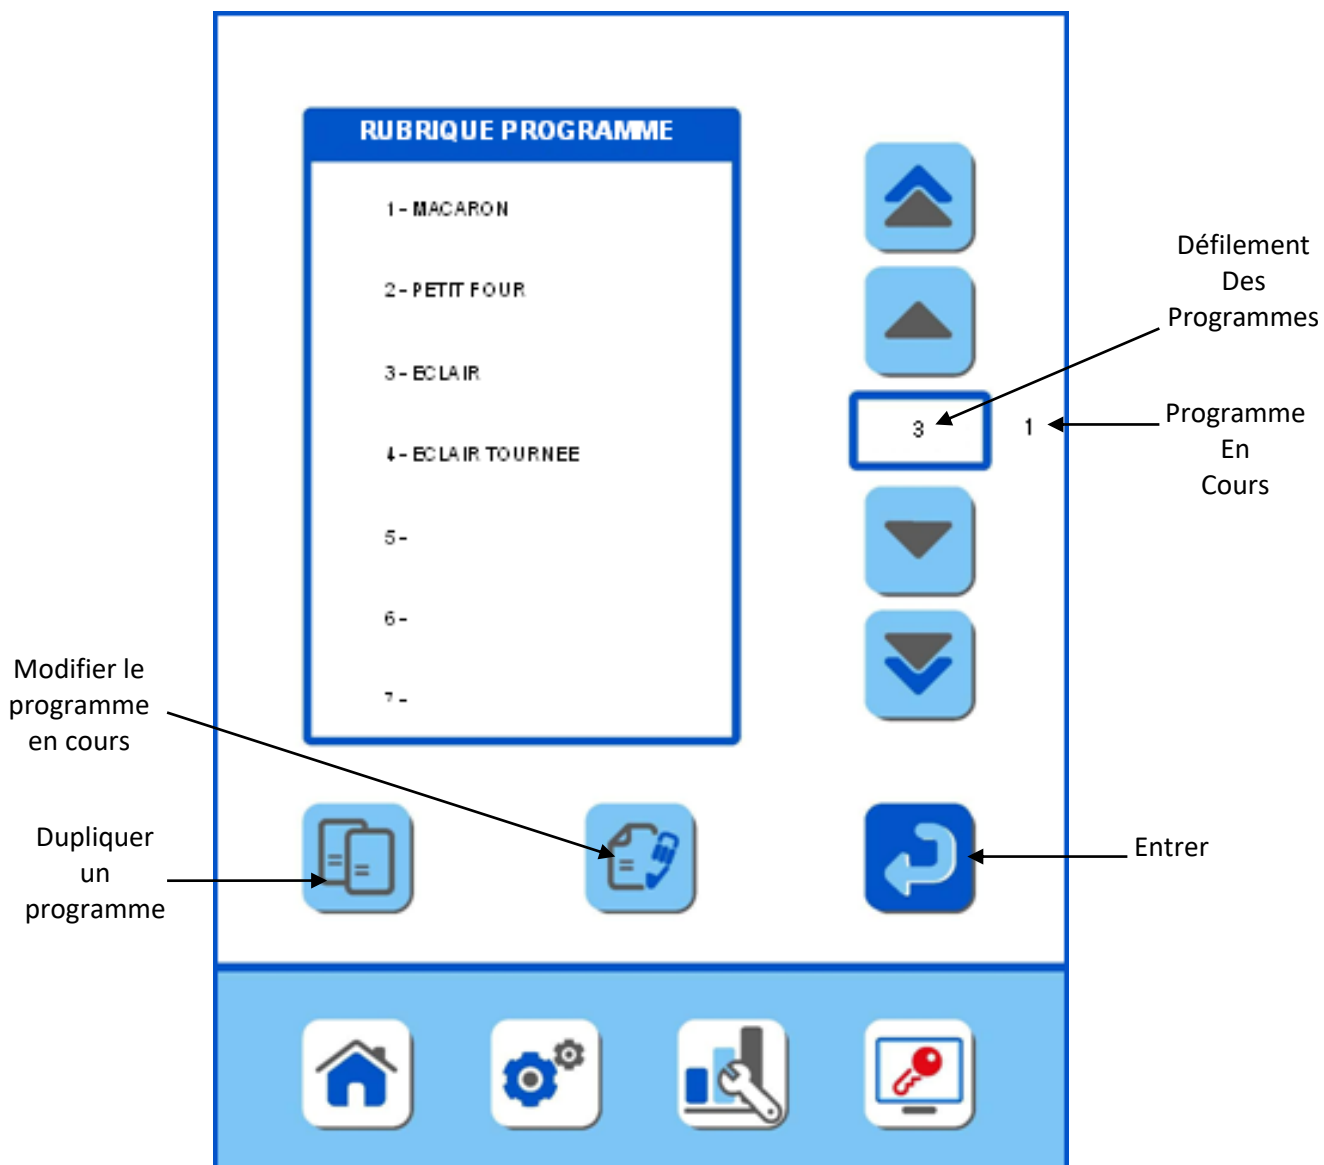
RUBRIQUE PROGRAMME

1 - MACARON

2 - PETIT FOUR

3 - ECLAIR

4 - ECLAIR TOURNEE

5 -

6 -

7 -

Défilement Des Programmes

3

1

Programme En Cours

Modifier le programme en cours

Dupliquer un programme

Entrer